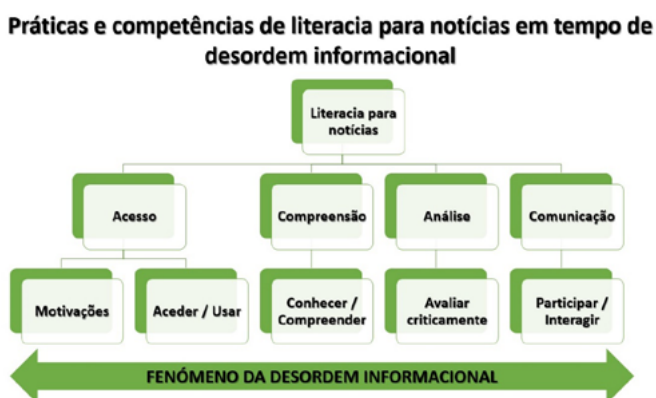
Práticas e competências de literacia para notícias em tempo de desordem informacional

Literacia para notícias

Acesso

Compreensão

Análise

Comunicação

Motivações

Aceder / Usar

Conhecer / Compreender

Avaliar criticamente

Participar / Interagir

FENÓMENO DA DESORDEM INFORMACIONAL